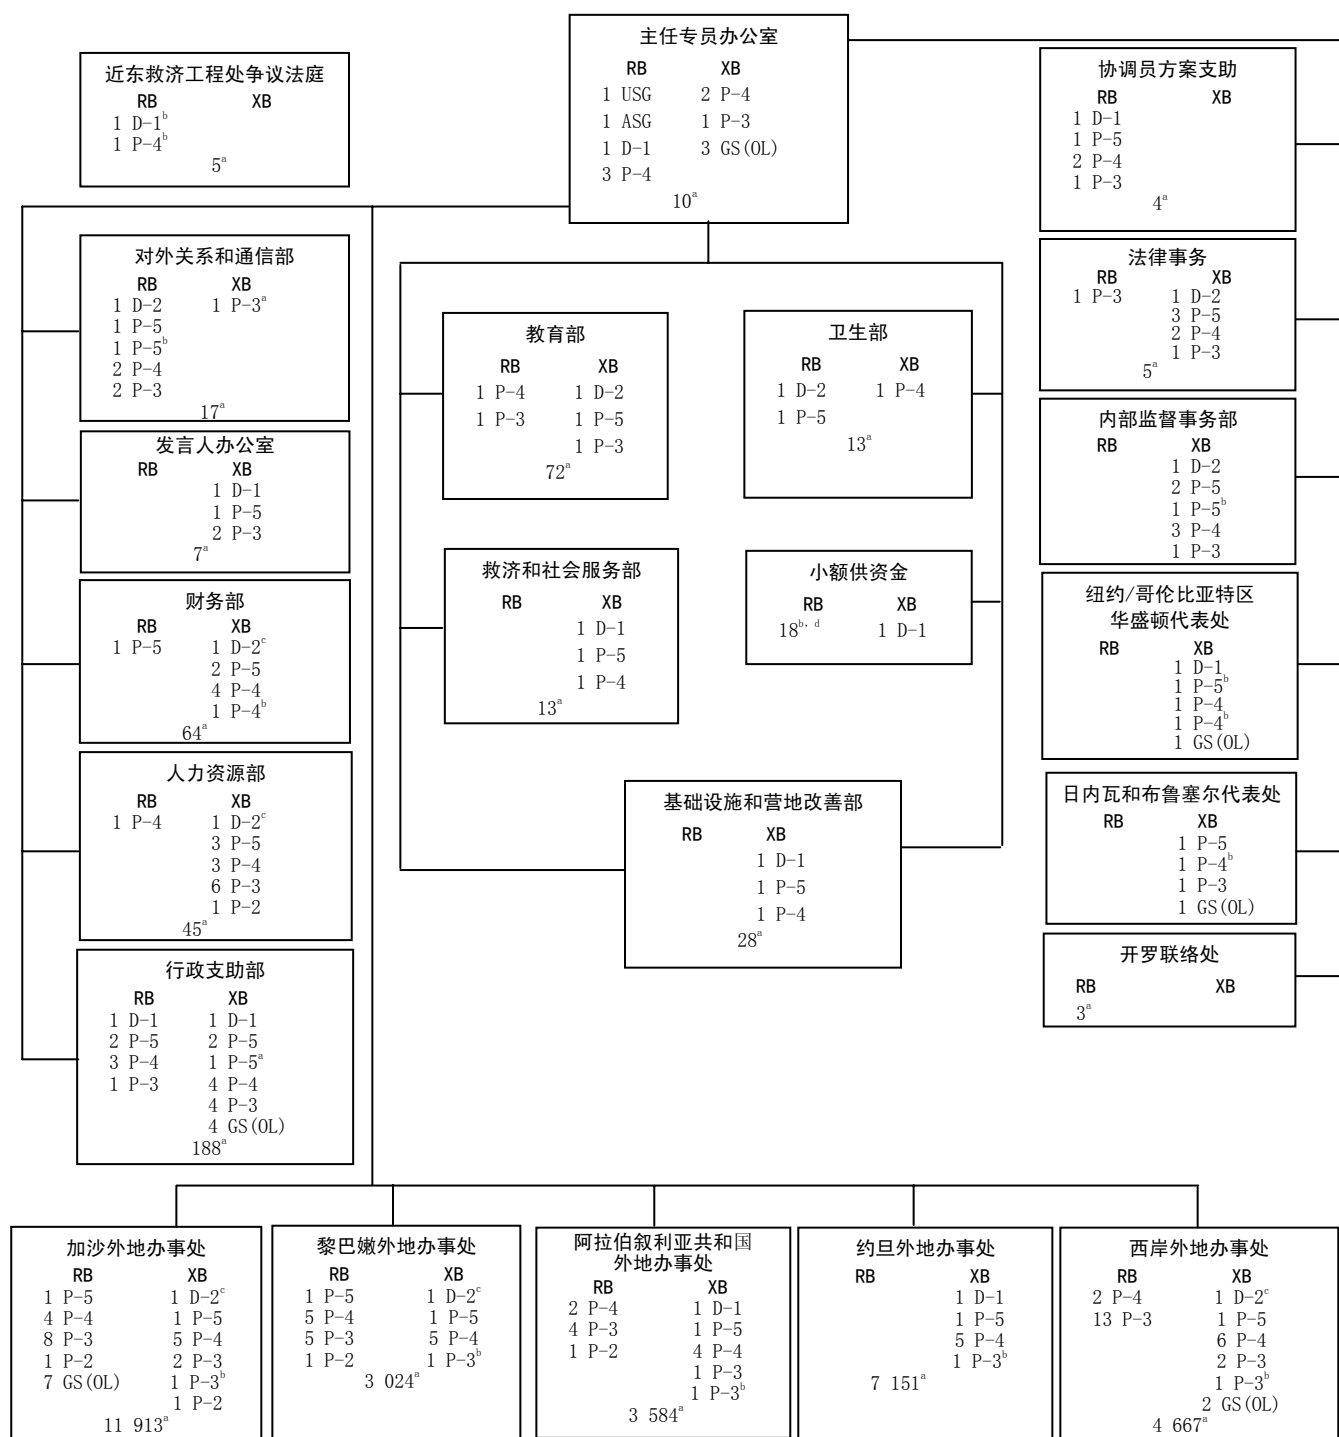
近东救济工程处争议法庭
RB XB
1 D-1$^{b}$
1 P-4$^{b}$
5$^{a}$

主任专员办公室
RB XB
1 USG 2 P-4
1 ASG 1 P-3
1 D-1 3 GS(OL)
3 P-4
10$^{a}$

协调员方案支助
RB XB
1 D-1
1 P-5
2 P-4
1 P-3
4$^{a}$

对外关系和通信部
RB XB
1 D-2 1 P-3$^{a}$
1 P-5
1 P-5$^{b}$
2 P-4
2 P-3
17$^{a}$

发言人办公室
RB XB
1 D-1
1 P-5
2 P-3
7$^{a}$

财务部
RB XB
1 P-5 1 D-2$^{c}$
2 P-5
4 P-4
1 P-4$^{b}$
64$^{a}$

人力资源部
RB XB
1 P-4 1 D-2$^{c}$
3 P-5
3 P-4
6 P-3
1 P-2
45$^{a}$

行政支助部
RB XB
1 D-1 1 D-1
2 P-5 2 P-5
3 P-4 1 P-5$^{a}$
1 P-3 4 P-4
4 P-3
4 GS(OL)
188$^{a}$

教育部
RB XB
1 P-4 1 D-2
1 P-3 1 P-5
1 P-3
72$^{a}$

卫生部
RB XB
1 D-2 1 P-4
1 P-5
13$^{a}$

救济和社会服务部
RB XB
1 D-1
1 P-5
1 P-4
13$^{a}$

小额供资金
RB XB
18$^{b, d}$ 1 D-1

基础设施和营地改善部
RB XB
1 D-1
1 P-5
1 P-4
28$^{a}$

法律事务
RB XB
1 P-3 1 D-2
3 P-5
2 P-4
1 P-3
5$^{a}$

内部监督事务部
RB XB
1 D-2
2 P-5
1 P-5$^{b}$
3 P-4
1 P-3

纽约/哥伦比亚特区华盛顿代表处
RB XB
1 D-1
1 P-5$^{b}$
1 P-4
1 P-4$^{b}$
1 GS(OL)

日内瓦和布鲁塞尔代表处
RB XB
1 P-5
1 P-4$^{b}$
1 P-3
1 GS(OL)

开罗联络处
RB XB
3$^{a}$

加沙外地办事处
RB XB
1 P-5 1 D-2$^{c}$
4 P-4 1 P-5
8 P-3 5 P-4
1 P-2 2 P-3
7 GS(OL) 1 P-3$^{b}$
1 P-2
11 913$^{a}$

黎巴嫩外地办事处
RB XB
1 P-5 1 D-2$^{c}$
5 P-4 1 P-5
5 P-3 5 P-4
1 P-2 1 P-3$^{b}$
3 024$^{a}$

阿拉伯叙利亚共和国外地办事处
RB XB
2 P-4 1 D-1
4 P-3 1 P-5
1 P-2 4 P-4
1 P-3
1 P-3$^{b}$
3 584$^{a}$

约旦外地办事处
RB XB
1 D-1
1 P-5
5 P-4
1 P-3$^{b}$
7 151$^{a}$

西岸外地办事处
RB XB
2 P-4 1 D-2$^{c}$
13 P-3 1 P-5
6 P-4
2 P-3
1 P-3$^{b}$
2 GS(OL)
4 667$^{a}$